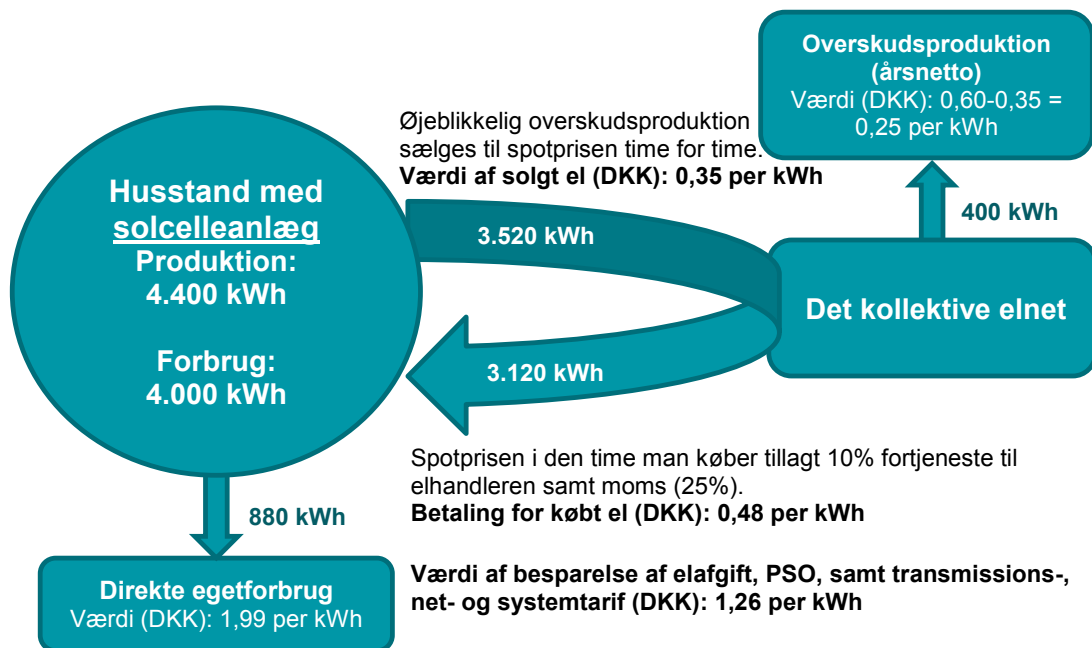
Overskudsproduktion (årsnetto)
Værdi (DKK): 0,60-0,35 = 0,25 per kWh

Øjeblikkelig overskudsproduktion sælges til spotprisen time for time.
Værdi af solgt el (DKK): 0,35 per kWh

Husstand med solcelleanlæg
Produktion: 4.400 kWh

Forbrug: 4.000 kWh

3.520 kWh

400 kWh

Det kollektive elnet

3.120 kWh

Spotprisen i den time man køber tillagt 10% fortjeneste til elhandleren samt moms (25%).
Betaling for købt el (DKK): 0,48 per kWh

880 kWh

Direkte egetforbrug
Værdi (DKK): 1,99 per kWh

Værdi af besparelse af elafgift, PSO, samt transmissions-, net- og systemtarif (DKK): 1,26 per kWh